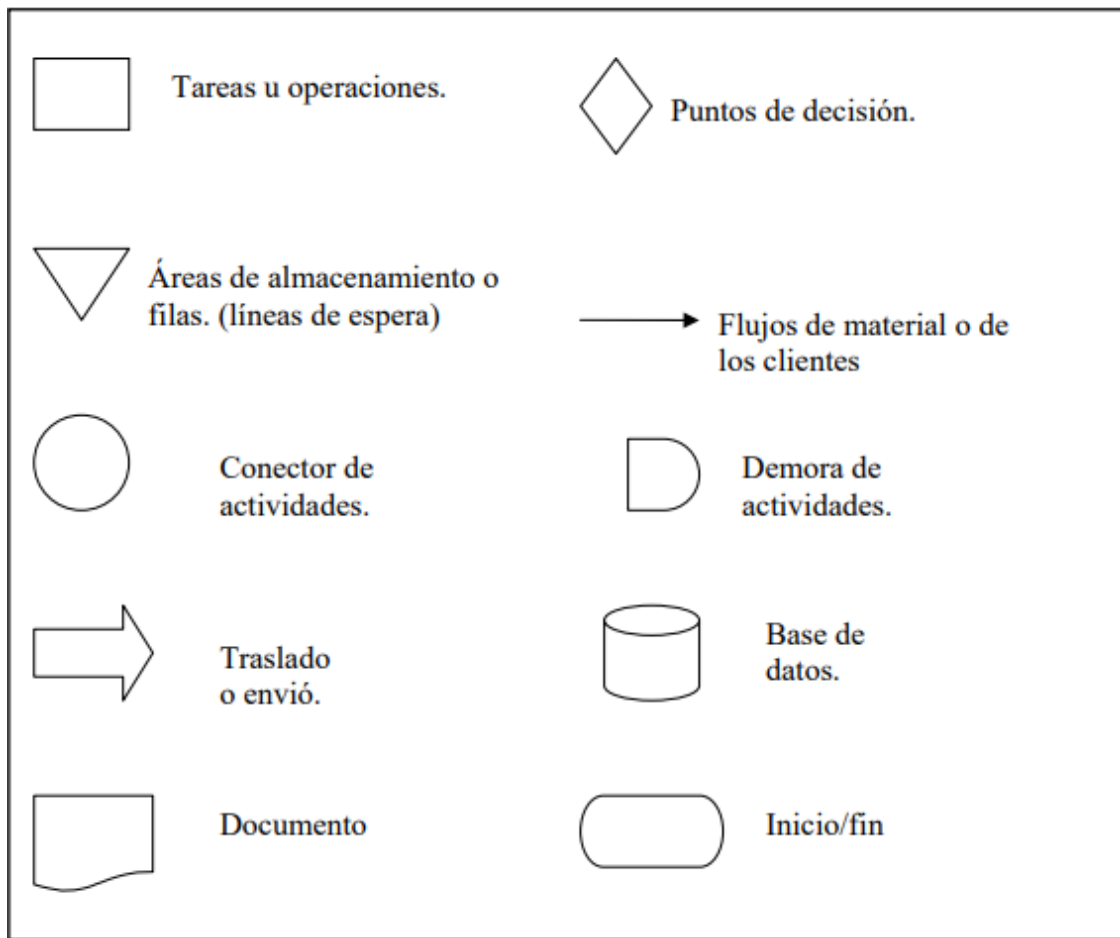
Tareas u operaciones.

Puntos de decisión.

Áreas de almacenamiento o filas. (líneas de espera)

Flujos de material o de los clientes

Conector de actividades.

Demora de actividades.

Traslado o envió.

Base de datos.

Documento

Inicio/fin